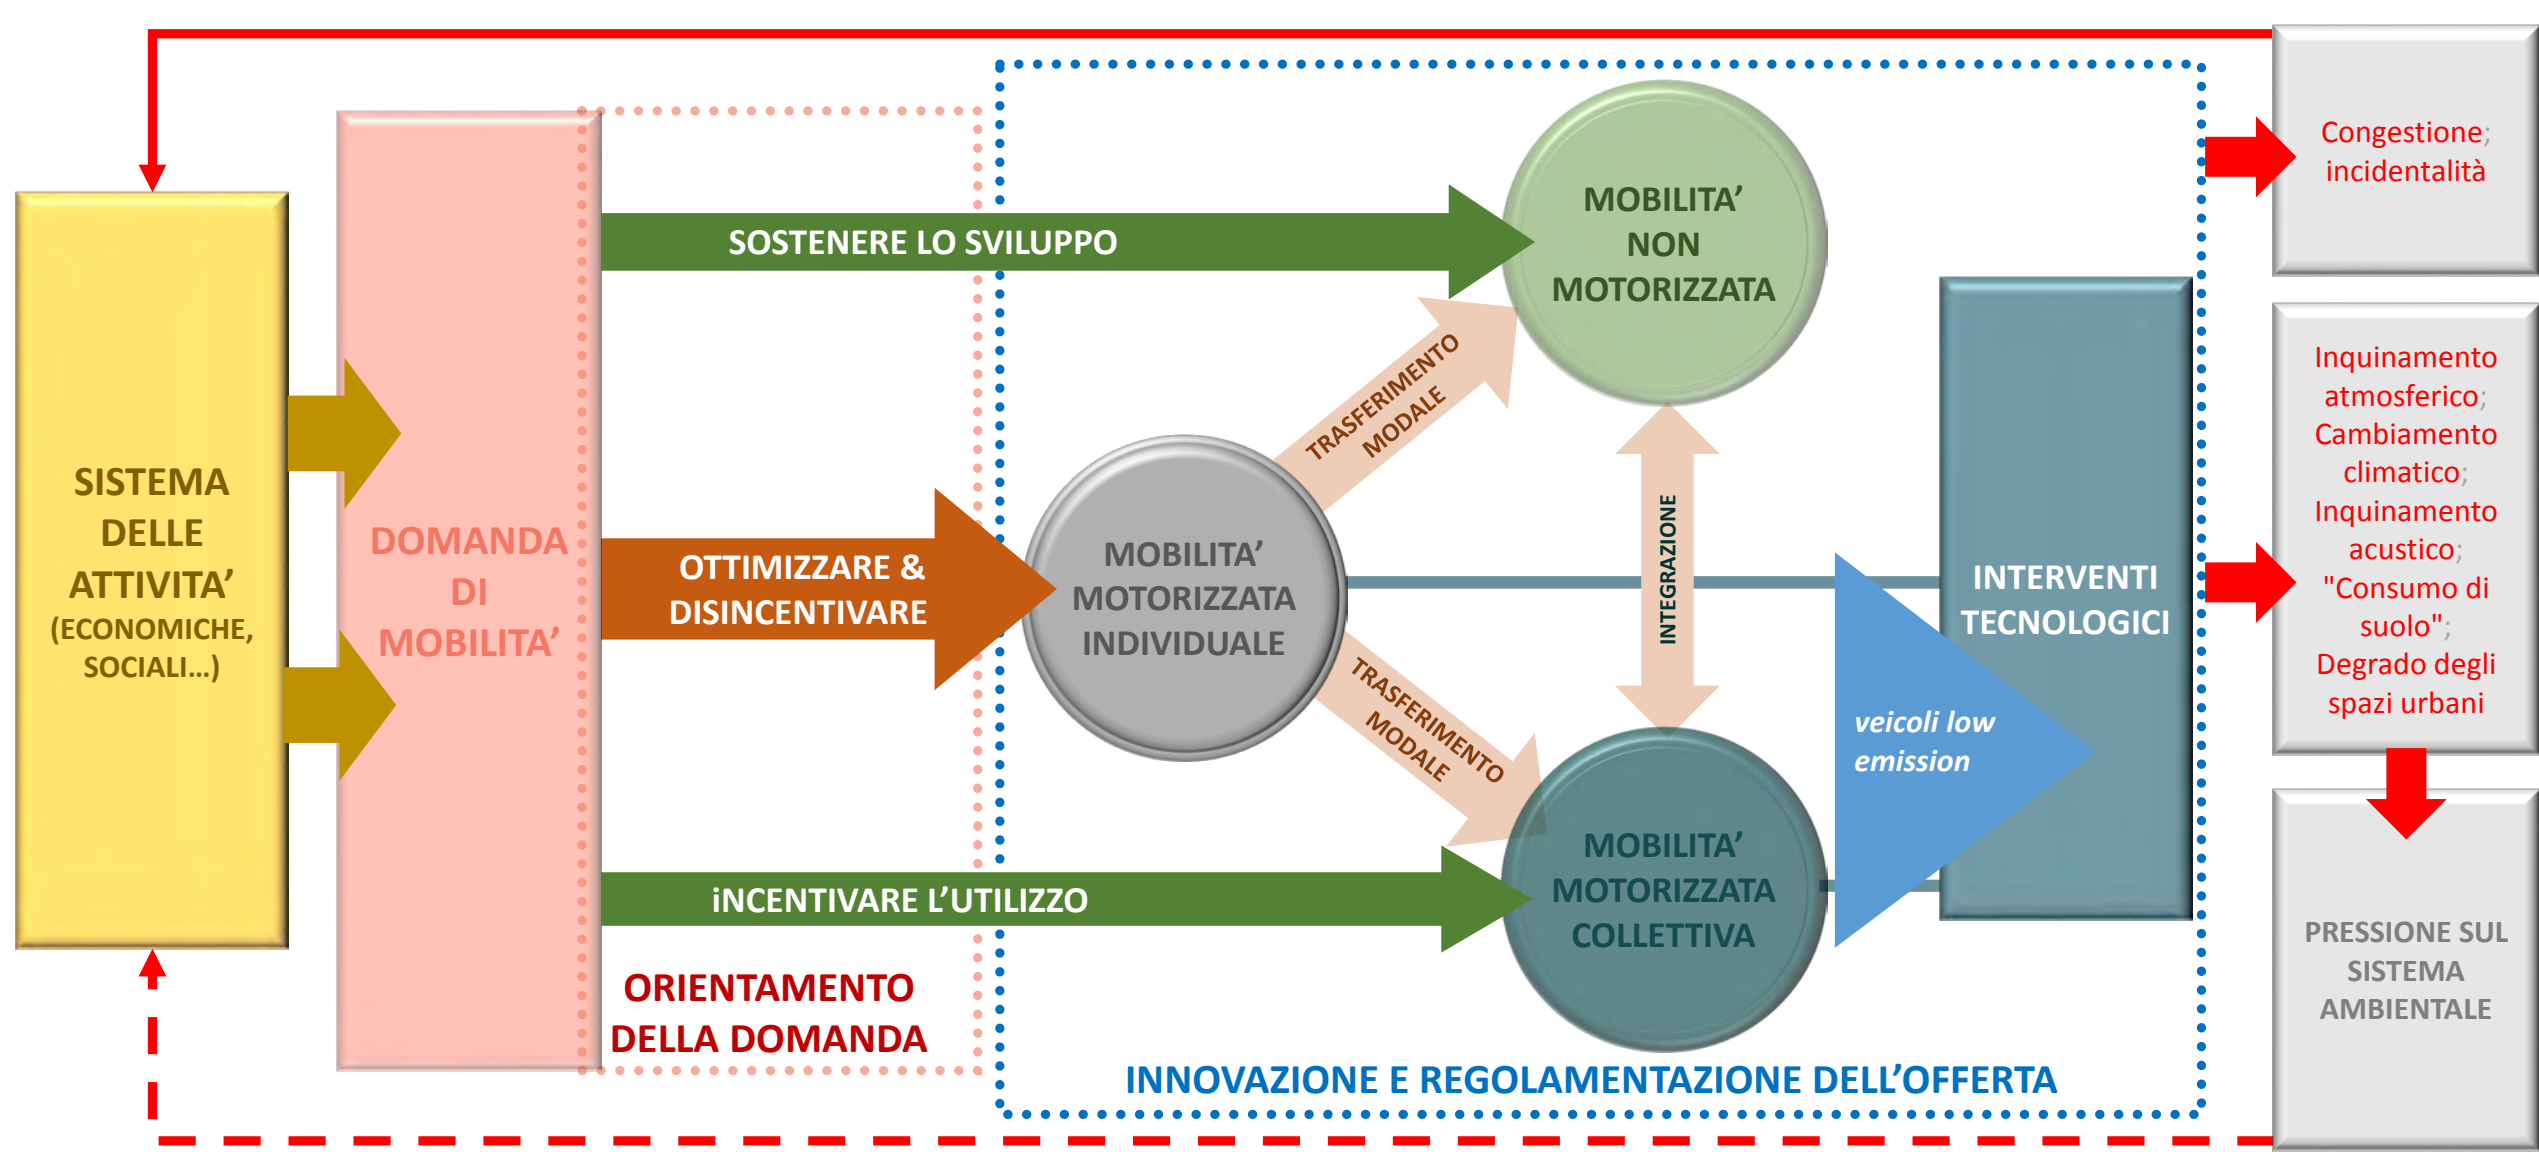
SISTEMA DELLE ATTIVITA' (ECONOMICHE, SOCIALI…)

DOMANDA DI MOBILITA'

SOSTENERE LO SVILUPPO

OTTIMIZZARE & DISINCENTIVARE

iNCENTIVARE L'UTILIZZO

ORIENTAMENTO DELLA DOMANDA

MOBILITA' NON MOTORIZZATA

MOBILITA' MOTORIZZATA INDIVIDUALE

MOBILITA' MOTORIZZATA COLLETTIVA

TRASFERIMENTO MODALE

TRASFERIMENTO MODALE

INTEGRAZIONE

INTERVENTI TECNOLOGICI

veicoli low emission

INNOVAZIONE E REGOLAMENTAZIONE DELL'OFFERTA

Congestione; incidentalità

Inquinamento atmosferico; Cambiamento climatico; Inquinamento acustico; "Consumo di suolo"; Degrado degli spazi urbani

PRESSIONE SUL SISTEMA AMBIENTALE